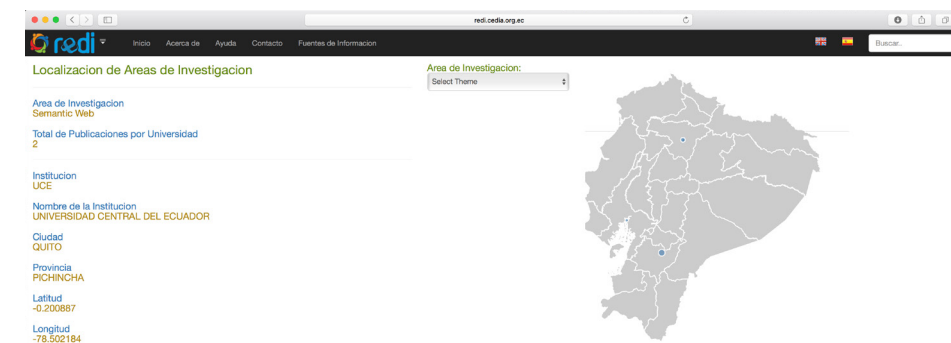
redi.cedia.org.ec

redi

Inicio Acerca de Ayuda Contacto Fuentes de Informacion

Buscar.

Localizacion de Areas de Investigacion

Area de Investigacion:
Select Theme

Area de Investigacion
Semantic Web

Total de Publicaciones por Universidad
2

Institucion
UCE

Nombre de la Institucion
UNIVERSIDAD CENTRAL DEL ECUADOR

Ciudad
QUITO

Provincia
PICHINCHA

Latitud
-0.200887

Longitud
-78.502184